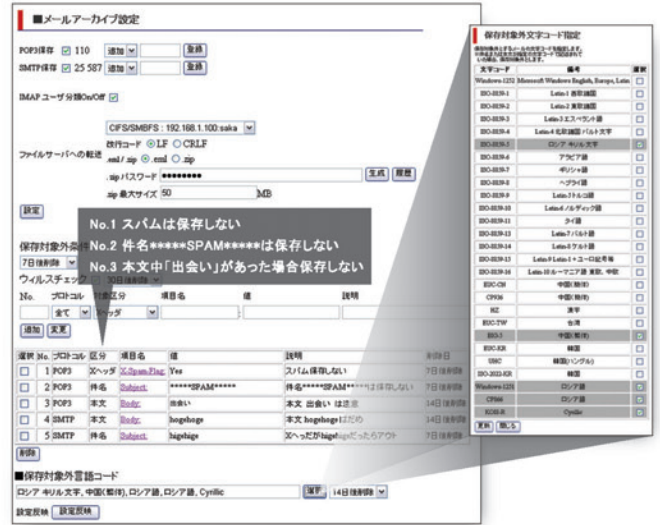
■メールアーカイブ設定

POP3保存 ☑ 110 追加 登録
SMTP保存 ☑ 25 587 追加 登録

IMAP ユーザ分類On/Off ☑

ファイルサーバへの転送
CIFS/SMBFS : 192.168.1.100:saka
改行コード ◉LF ○CRLF
.eml / .zip ◉.eml ○.zip
.zip パスワード ●●●●●●●●● 生成 履歴
.zip 最大サイズ 50 MB

設定

No.1 スパムは保存しない
No.2 件名*****SPAM*****は保存しない
No.3 本文中「出会い」があった場合保存しない

保存対象外条
7日後削除
ウィルスチェック

| No. | プロトコル | 対象区分 | 項目名 | 値 | 説明 |
|---|---|---|---|---|---|
| | 全て | ヘッダ | | | |

追加 変更

| 選択 | No. | プロトコル | 区分 | 項目名 | 値 | 説明 | 削除日 |
|---|---|---|---|---|---|---|---|
| ☐ | 1 | POP3 | Xヘッダ | X-Spam-Flag | Yes | スパム保存しない | 7日後削除 |
| ☐ | 2 | POP3 | 件名 | Subject | *****SPAM***** | 件名*****SPAM*****は保存しない | 7日後削除 |
| ☐ | 3 | POP3 | 本文 | Body | 出会い | 本文 出会い は注意 | 14日後削除 |
| ☐ | 4 | SMTP | 本文 | Body | hogehoge | 本文 hogehogeはだめ | 14日後削除 |
| ☐ | 5 | SMTP | 件名 | Subject | higehige | XヘッだがhigehigeだったらアウT | 7日後削除 |

削除

■保存対象外言語コード
ロシア キリル文字, 中国(繁体), ロシア語, ロシア語, Cyrillic 選択 14日後削除
設定反映 設定反映

保存対象外文字コード指定

| 文字コード | 備考 | 選択 |
|---|---|---|
| Windows-1252 | Microsoft Windows English, Europe, Latin | ☐ |
| ISO-8859-1 | Latin-1 西欧諸国 | ☐ |
| ISO-8859-2 | Latin-2 東欧諸国 | ☐ |
| ISO-8859-3 | Latin-3 エスペラント語 | ☐ |
| ISO-8859-4 | Latin-4 北欧諸国 バルト文字 | ☐ |
| ISO-8859-5 | ロシア キリル文字 | ☑ |
| ISO-8859-6 | アラビア語 | ☐ |
| ISO-8859-7 | ギリシャ語 | ☐ |
| ISO-8859-8 | ヘブライ語 | ☐ |
| ISO-8859-9 | Latin-5 トルコ語 | ☐ |
| ISO-8859-10 | Latin-6 ノルディック語 | ☐ |
| ISO-8859-11 | タイ語 | ☐ |
| ISO-8859-13 | Latin-7 バルト語 | ☐ |
| ISO-8859-14 | Latin-8 ケルト語 | ☐ |
| ISO-8859-15 | Latin-9 Latin-1 + ユーロ記号等 | ☐ |
| ISO-8859-16 | Latin-10 ルーマニア語 東欧、中欧 | ☐ |
| EUC-CN | 中国(簡体) | ☐ |
| CP936 | 中国(簡体) | ☐ |
| HZ | 漢字 | ☐ |
| EUC-TW | 台湾 | ☐ |
| BIG-5 | 中国(繁体) | ☑ |
| EUC-KR | 韓国 | ☐ |
| UHC | 韓国(ハングル) | ☐ |
| ISO-2022-KR | 韓国 | ☐ |
| Windows-1251 | ロシア語 | ☑ |
| CP866 | ロシア語 | ☑ |
| KOI8-R | Cyrillic | ☑ |

更新 閉じる